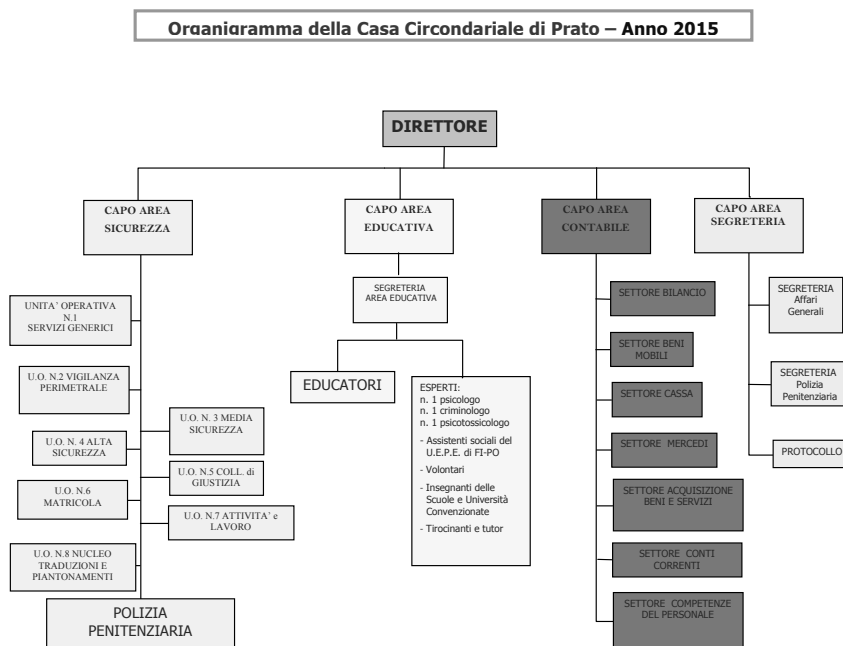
Organigramma della Casa Circondariale di Prato – Anno 2015

DIRETTORE

CAPO AREA SICUREZZA

CAPO AREA EDUCATIVA

CAPO AREA CONTABILE

CAPO AREA SEGRETERIA

UNITA' OPERATIVA N.1 SERVIZI GENERICI

U.O. N.2 VIGILANZA PERIMETRALE

U.O. N. 3 MEDIA SICUREZZA

U.O. N. 4 ALTA SICUREZZA

U.O. N.5 COLL. di GIUSTIZIA

U.O. N.6 MATRICOLA

U.O. N.7 ATTIVITA' e LAVORO

U.O. N.8 NUCLEO TRADUZIONI E PIANTONAMENTI

POLIZIA PENITENZIARIA

SEGRETERIA AREA EDUCATIVA

EDUCATORI

ESPERTI:
n. 1 psicologo
n. 1 criminologo
n. 1 psicotossicologo
- Assistenti sociali del U.E.P.E. di FI-PO
- Volontari
- Insegnanti delle Scuole e Università Convenzionate
- Tirocinanti e tutor

SETTORE BILANCIO

SETTORE BENI MOBILI

SETTORE CASSA

SETTORE MERCEDI

SETTORE ACQUISIZIONE BENI E SERVIZI

SETTORE CONTI CORRENTI

SETTORE COMPETENZE DEL PERSONALE

SEGRETERIA Affari Generali

SEGRETERIA Polizia Penitenziaria

PROTOCOLLO